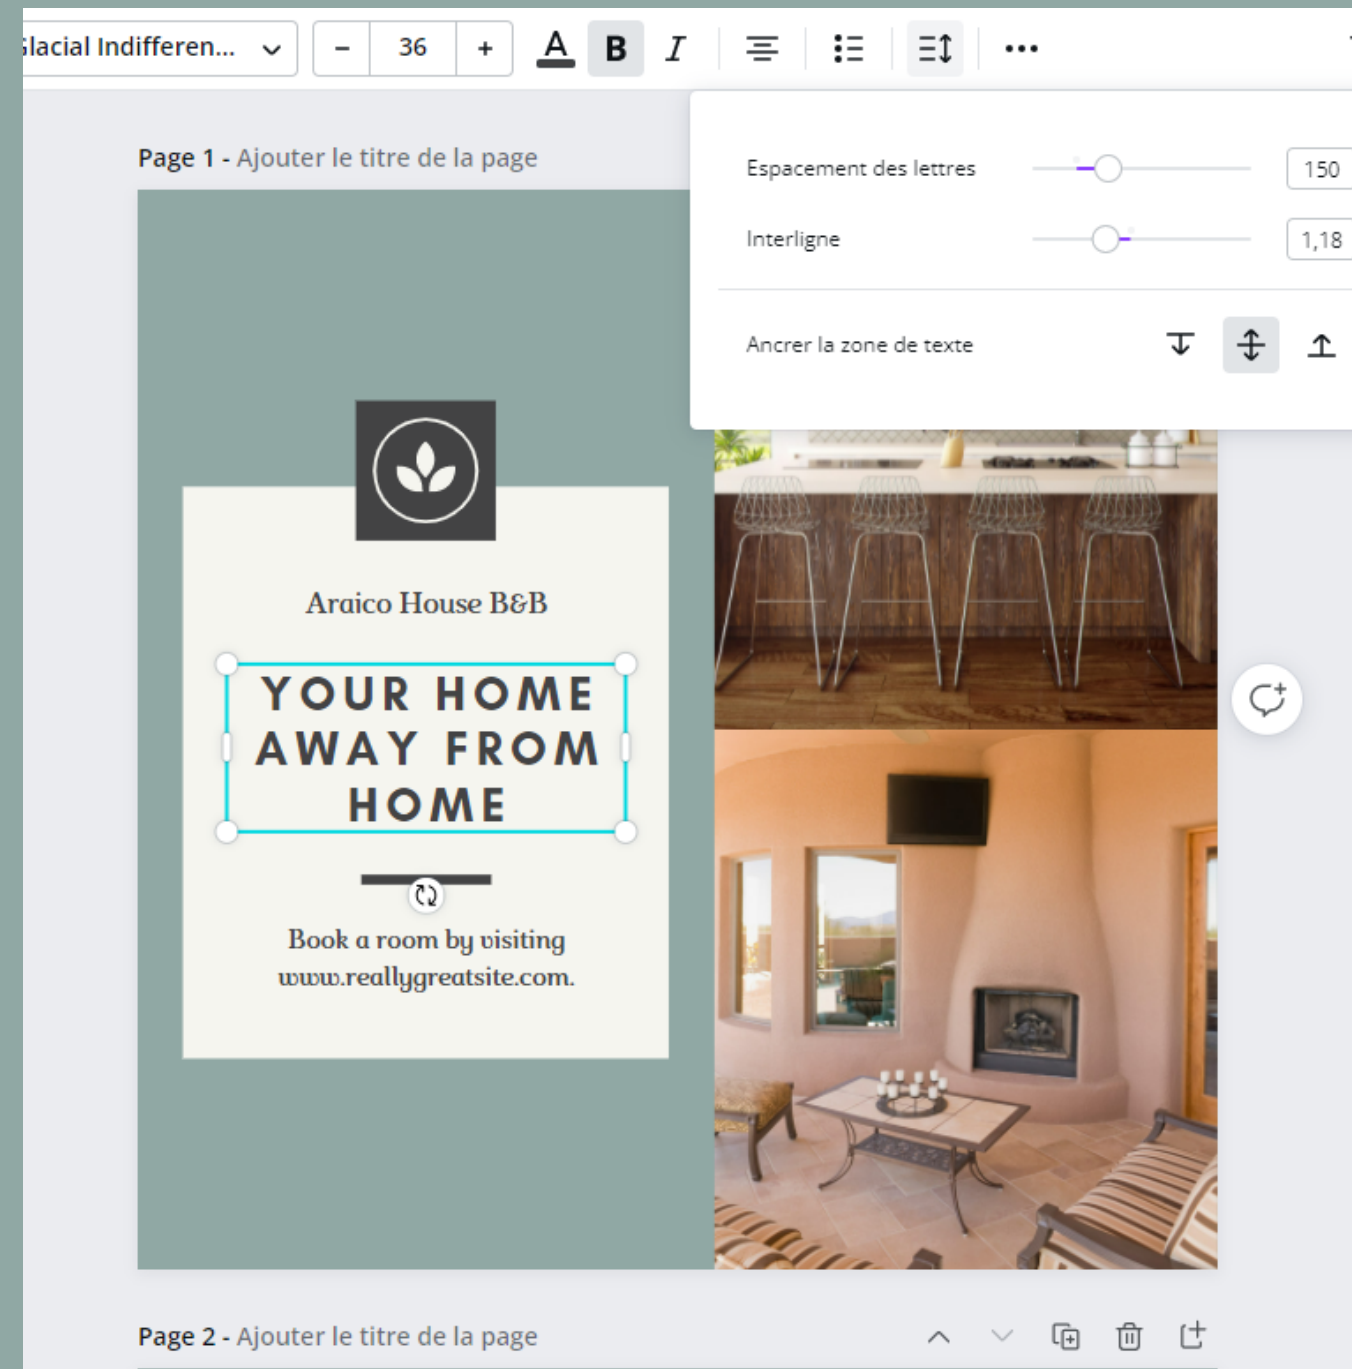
Glacial Indifferen...

−
36
+

A
B
I

Page 1 - Ajouter le titre de la page

Espacement des lettres
150

Interligne
1,18

Ancrer la zone de texte

Araico House B&B

YOUR HOME AWAY FROM HOME

Book a room by visiting www.reallygreatsite.com.

Page 2 - Ajouter le titre de la page